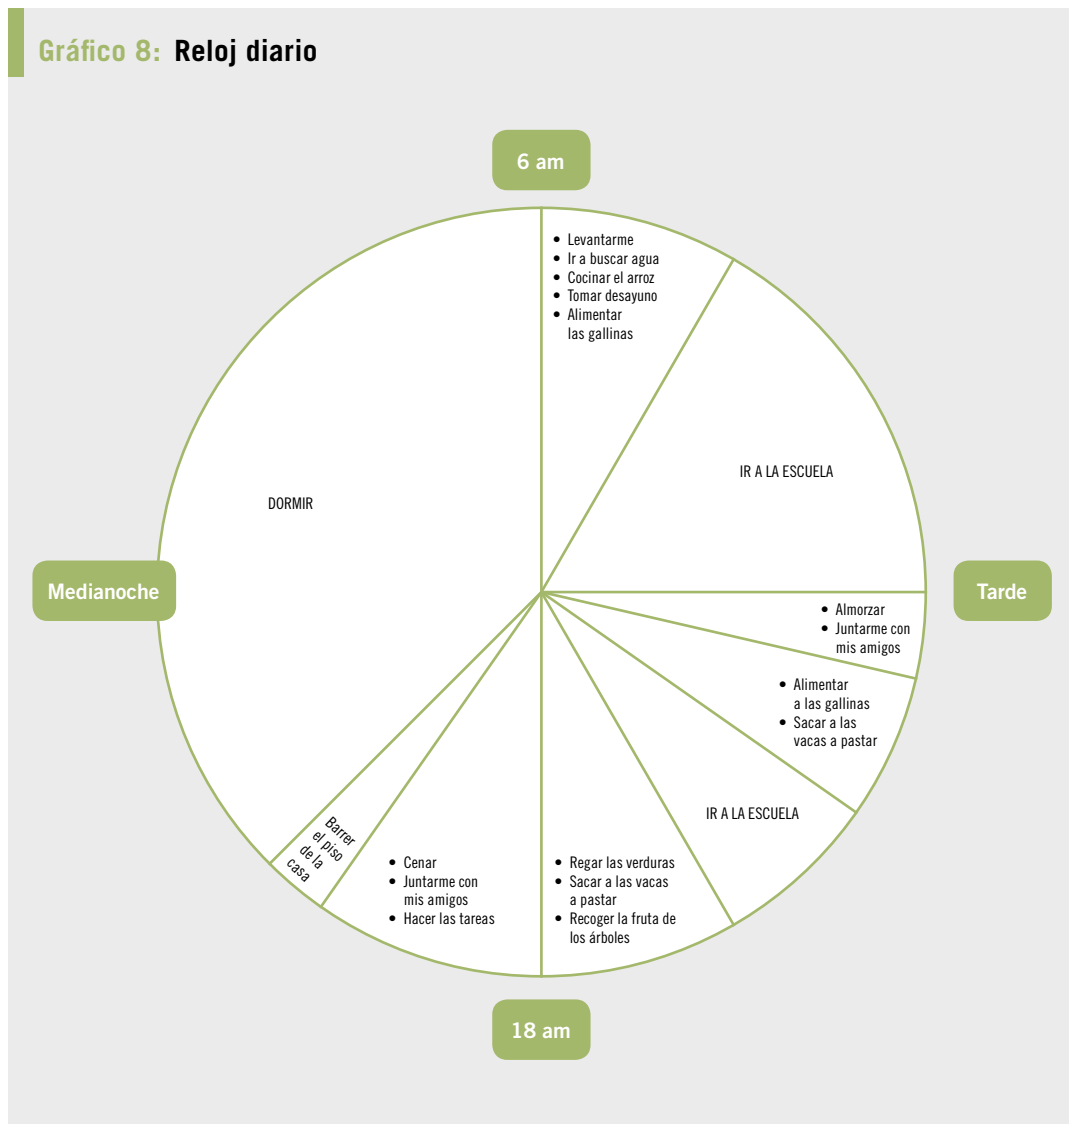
Gráfico 8: Reloj diario

6 am

• Levantarme
• Ir a buscar agua
• Cocinar el arroz
• Tomar desayuno
• Alimentar las gallinas

IR A LA ESCUELA

DORMIR

Medianoche

Tarde

• Almorzar
• Juntarme con mis amigos

• Alimentar a las gallinas
• Sacar a las vacas a pastar

IR A LA ESCUELA

Barrer el piso de la casa

• Cenar
• Juntarme con mis amigos
• Hacer las tareas

• Regar las verduras
• Sacar a las vacas a pastar
• Recoger la fruta de los árboles

18 am